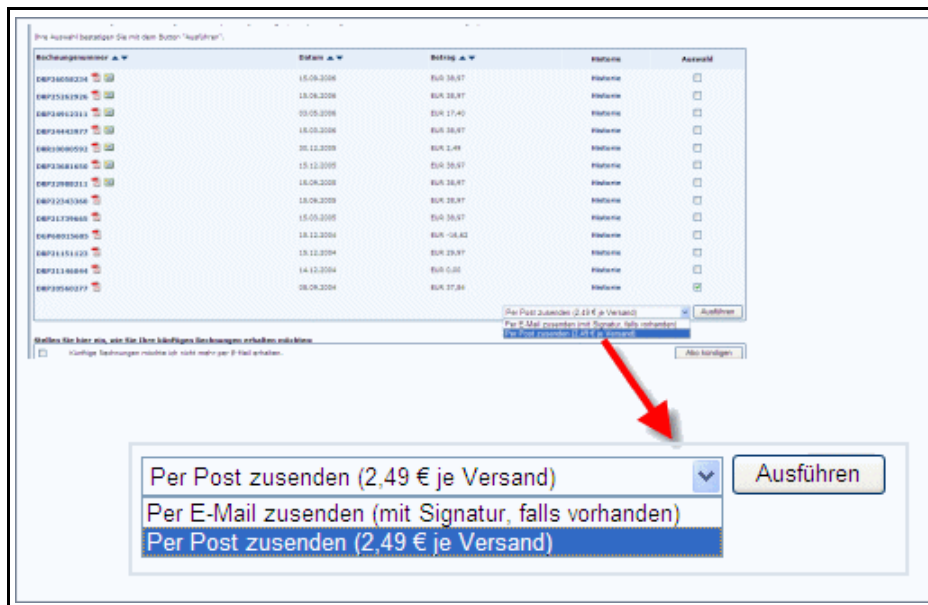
Ihre Auswahl bestätigen Sie mit dem Button "Ausführen".

| Rechnungsnummer ▲▼ | Datum ▲▼ | Betrag ▲▼ | Historie | Auswahl |
|---|---|---|---|---|
| DBP26658234 | 15.09.2006 | EUR 38,97 | Historie | |
| DBP25162926 | 18.06.2006 | EUR 38,97 | Historie | |
| DBP24912311 | 03.05.2006 | EUR 17,40 | Historie | |
| DBP24443977 | 15.03.2006 | EUR 38,97 | Historie | |
| DBR10080592 | 20.12.2005 | EUR 1,49 | Historie | |
| DBP23681658 | 15.12.2005 | EUR 38,97 | Historie | |
| DBP22980211 | 18.09.2005 | EUR 38,97 | Historie | |
| DBP22343360 | 18.06.2005 | EUR 38,97 | Historie | |
| DBP21739665 | 15.03.2005 | EUR 38,97 | Historie | |
| DGP60015685 | 18.12.2004 | EUR -16,82 | Historie | |
| DBP21151123 | 15.12.2004 | EUR 29,97 | Historie | |
| DBP31146844 | 14.12.2004 | EUR 0,00 | Historie | |
| DBP20560277 | 08.09.2004 | EUR 37,84 | Historie | |

Per Post zusenden (2,49 € je Versand) Ausführen
Per E-Mail zusenden (mit Signatur, falls vorhanden)
Per Post zusenden (2,49 € je Versand)

Stellen Sie hier ein, wie Sie Ihre künftigen Rechnungen erhalten möchten
Künftige Rechnungen möchte ich nicht mehr per E-Mail erhalten. Abo kündigen

Per Post zusenden (2,49 € je Versand) Ausführen
Per E-Mail zusenden (mit Signatur, falls vorhanden)
Per Post zusenden (2,49 € je Versand)